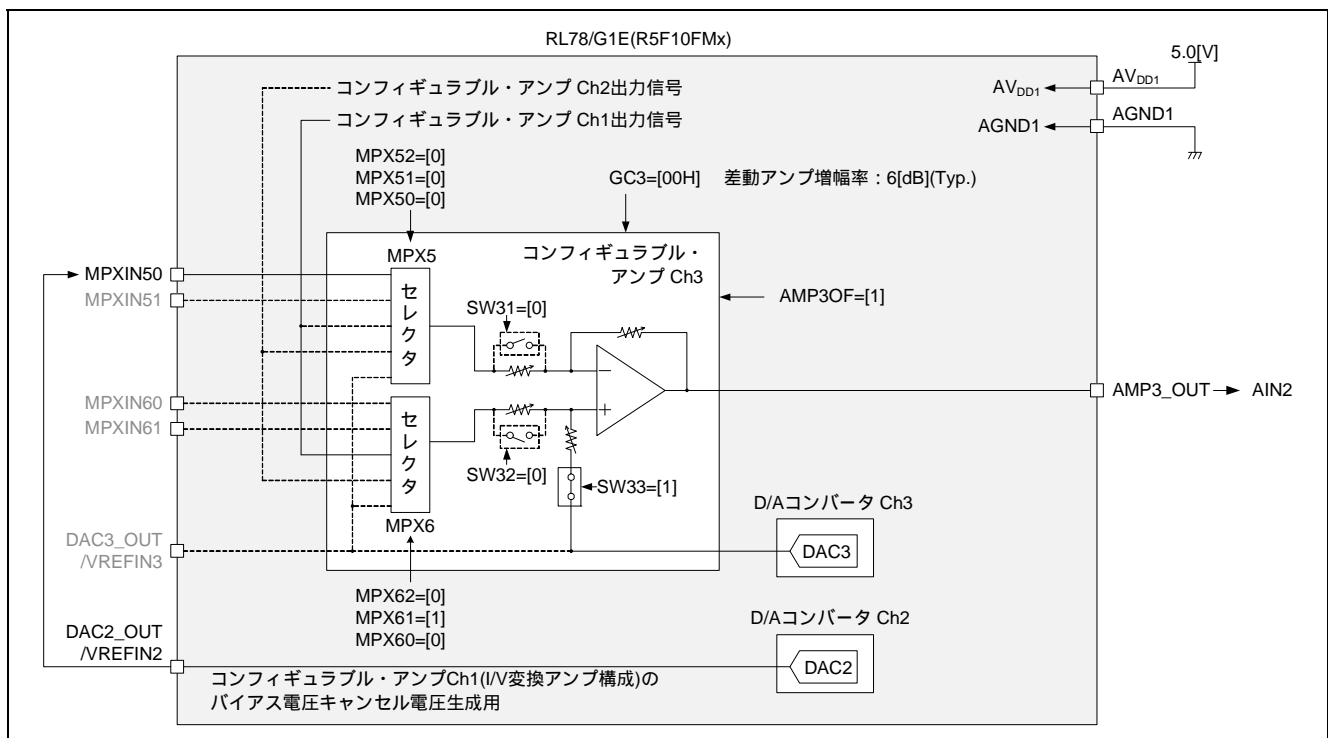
RL78/G1E(R5F10FMx)

5.0[V]

$AV_{DD1}$

$AV_{DD1}$

AGND1

AGND1

コンフィギュラブル・アンプ Ch2出力信号

コンフィギュラブル・アンプ Ch1出力信号

MPX52=[0]
MPX51=[0]
MPX50=[0]

GC3=[00H]

差動アンプ増幅率：6[dB](Typ.)

MPX5

コンフィギュラブル・アンプ Ch3

AMP3OF=[1]

MPXIN50

MPXIN51

セレクタ

SW31=[0]

MPXIN60

MPXIN61

セレクタ

SW32=[0]

SW33=[1]

AMP3_OUT

AIN2

D/Aコンバータ Ch3

DAC3_OUT /VREFIN3

MPX6

DAC3

MPX62=[0]
MPX61=[1]
MPX60=[0]

D/Aコンバータ Ch2

DAC2_OUT /VREFIN2

DAC2

コンフィギュラブル・アンプCh1(I/V変換アンプ構成)の
バイアス電圧キャンセル電圧生成用